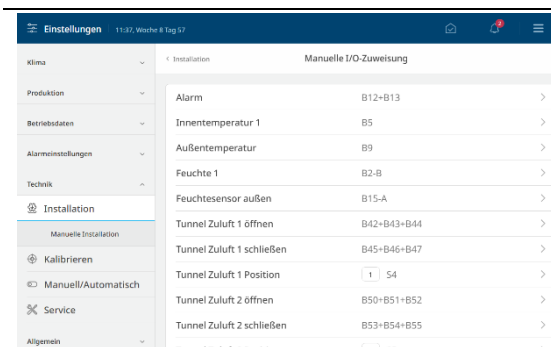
Einstellungen 11:37, Woche 8 Tag 57

2

Klima

Produktion

Betriebsdaten

Alarmeinstellungen

Technik

Installation

Manuelle Installation

Kalibrieren

Manuell/Automatisch

Service

Allgemein

< Installation

Manuelle I/O-Zuweisung

| | |
|---|---|
| Alarm | B12+B13 |
| Innentemperatur 1 | B5 |
| Außentemperatur | B9 |
| Feuchte 1 | B2-B |
| Feuchtesensor außen | B15-A |
| Tunnel Zuluft 1 öffnen | B42+B43+B44 |
| Tunnel Zuluft 1 schließen | B45+B46+B47 |
| Tunnel Zuluft 1 Position | 1 S4 |
| Tunnel Zuluft 2 öffnen | B50+B51+B52 |
| Tunnel Zuluft 2 schließen | B53+B54+B55 |